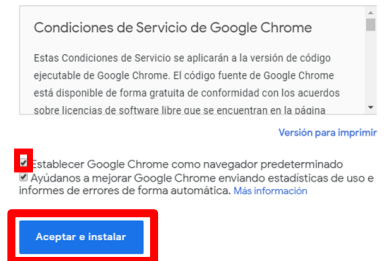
Condiciones de Servicio de Google Chrome

Estas Condiciones de Servicio se aplicarán a la versión de código ejecutable de Google Chrome. El código fuente de Google Chrome está disponible de forma gratuita de conformidad con los acuerdos sobre licencias de software libre que se encuentran en la página

Versión para imprimir

Establecer Google Chrome como navegador predeterminado

Ayúdanos a mejorar Google Chrome enviando estadísticas de uso e informes de errores de forma automática. Más información

Aceptar e instalar